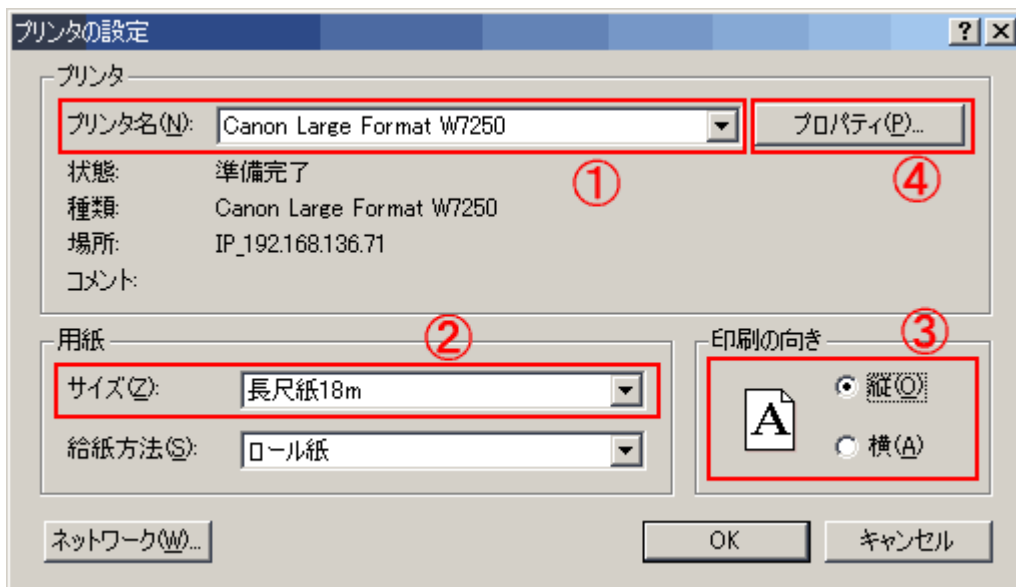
プリンタの設定

?
×

プリンタ

プリンタ名(N): Canon Large Format W7250

プロパティ(P)...

状態: 準備完了

①

④

種類: Canon Large Format W7250

場所: IP_192.168.136.71

コメント:

用紙

②

印刷の向き

③

サイズ(Z): 長尺紙18m

A

縦(O)

給紙方法(S): ロール紙

横(A)

ネットワーク(W)...

OK

キャンセル